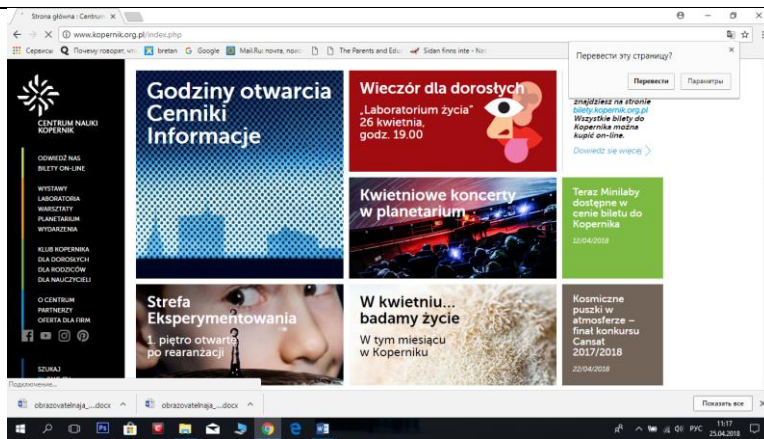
Strona główna | Centrum ×

www.kopernik.org.pl/index.php

Сервисы Почему говорят, что bretan Google Mail.Ru: почта, поиск The Parents and Edu Sidan finns inte - Kor

Перевести эту страницу?

Перевести Параметры

CENTRUM NAUKI KOPERNIK

ODWIEDŹ NAS
BILETY ON-LINE

WYSTAWY
LABORATORIA
WARSZTATY
PLANETARIUM
WYDARZENIA

KLUB KOPERNIKA
DLA DOROSŁYCH
DLA RODZICÓW
DLA NAUCZYCIELI

O CENTRUM
PARTNERZY
OFERTA DLA FIRM

SZUKAJ

Godziny otwarcia
Cenniki
Informacje

Wieczór dla dorosłych
„Laboratorium życia"
26 kwietnia,
godz. 19.00

znajdziesz na stronie
bilety.kopernik.org.pl
Wszystkie bilety do Kopernika można kupić on-line.

Dowiedz się więcej

Kwietniowe koncerty w planetarium

Teraz Minilaby dostępne w cenie biletu do Kopernika

12/04/2018

Strefa Eksperymentowania
1. piętro otwarte po rearanżacji

W kwietniu... badamy życie
W tym miesiącu w Koperniku

Kosmiczne puszki w atmosferze – finał konkursu Cansat 2017/2018

22/04/2018

Подключение...

obrazovatelnaja_....docx

obrazovatelnaja_....docx

Показать все

РУС 11:17 25.04.2018